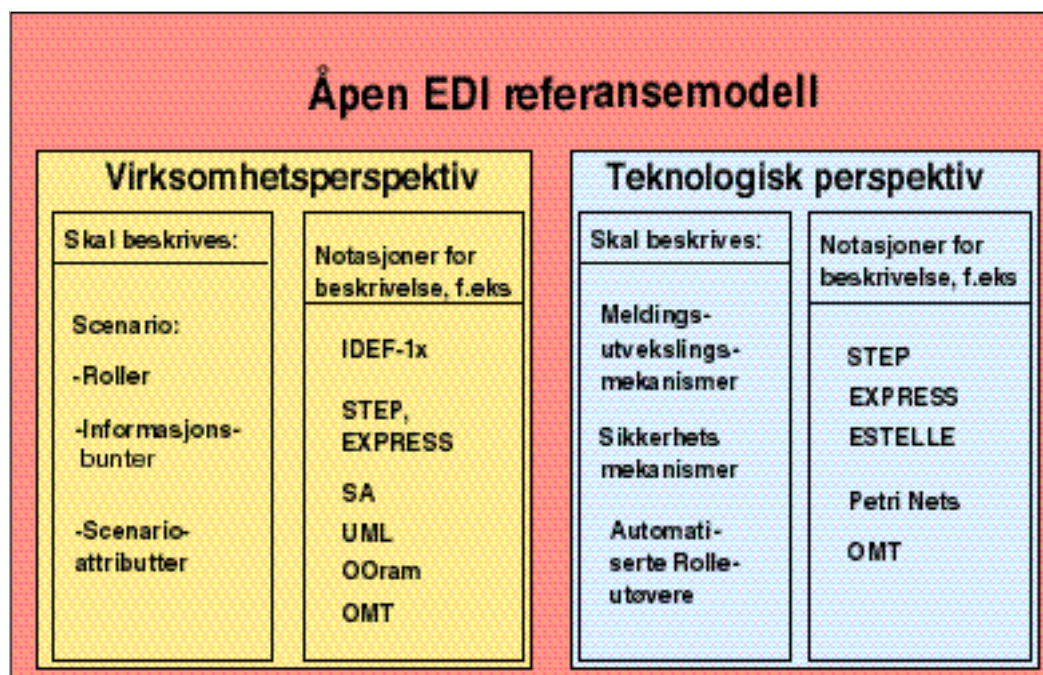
Åpen EDI referansemodell

Virksomhetsperspektiv

Skal beskrives:

Scenario:

-Roller

-Informasjonsbunter

-Scenarioattributter

Notasjoner for beskrivelse, f.eks

IDEF-1x

STEP, EXPRESS

SA

UML

OOram

OMT

Teknologisk perspektiv

Skal beskrives:

Meldingsutvekslingsmekanismer

Sikkerhets mekanismer

Automatiserte Rolleutøvere

Notasjoner for beskrivelse, f.eks

STEP

EXPRESS

ESTELLE

Petri Nets

OMT